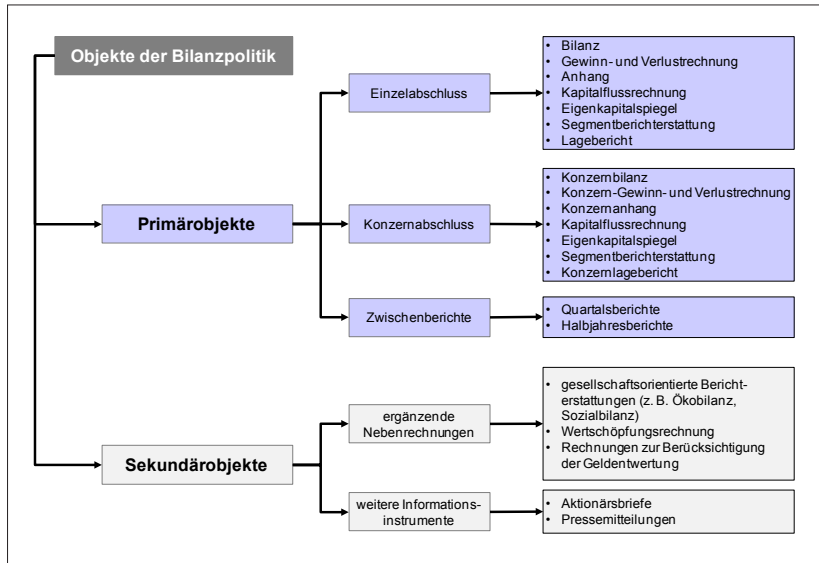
Objekte der Bilanzpolitik

Primärobjekte

Einzelabschluss

- Bilanz
- Gewinn- und Verlustrechnung
- Anhang
- Kapitalflussrechnung
- Eigenkapitalspiegel
- Segmentberichterstattung
- Lagebericht

Konzernabschluss

- Konzernbilanz
- Konzern-Gewinn- und Verlustrechnung
- Konzernanhang
- Kapitalflussrechnung
- Eigenkapitalspiegel
- Segmentberichterstattung
- Konzernlagebericht

Zwischenberichte

- Quartalsberichte
- Halbjahresberichte

Sekundärobjekte

ergänzende Nebenrechnungen

- gesellschaftsorientierte Berichterstattungen (z. B. Ökobilanz, Sozialbilanz)
- Wertschöpfungsrechnung
- Rechnungen zur Berücksichtigung der Geldentwertung

weitere Informationsinstrumente

- Aktionärsbriefe
- Pressemitteilungen